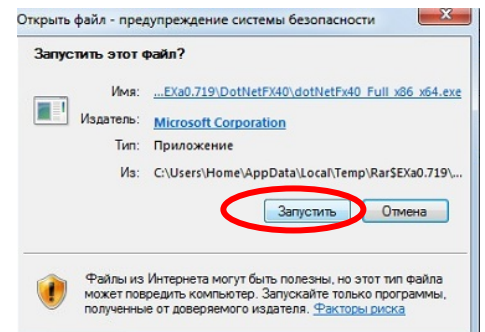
Открыть файл - предупреждение системы безопасности

Запустить этот файл?

Имя: ...EXa0.719\DotNetFX40\dotNetFx40_Full_x86_x64.exe

Издатель: Microsoft Corporation

Тип: Приложение

Из: C:\Users\Home\AppData\Local\Temp\Rar$EXa0.719\...

Запустить Отмена

Файлы из Интернета могут быть полезны, но этот тип файла может повредить компьютер. Запускайте только программы, полученные от доверяемого издателя. Факторы риска